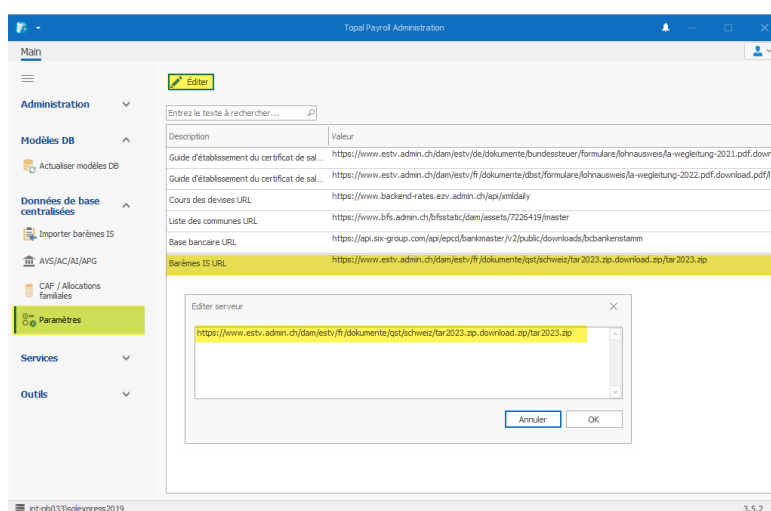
Topal Payroll Administration

Main

Administration

Modèles DB

Actualiser modèles DB

Données de base centralisées

Importer barèmes IS

AVS/AC/AI/APG

CAF / Allocations familiales

Paramètres

Services

Outils

Éditer

Entrez le texte à rechercher...

| Description | Valeur |
|---|---|
| Guide d'établissement du certificat de sal... | https://www.estv.admin.ch/dam/estv/de/dokumente/bundessteuer/formulare/lohnausweis/la-wegleitung-2021.pdf.down |
| Guide d'établissement du certificat de sal... | https://www.estv.admin.ch/dam/estv/fr/dokumente/dbst/formulare/lohnausweis/la-wegleitung-2022.pdf.download.pdf/l |
| Cours des devises URL | https://www.backend-rates.ezv.admin.ch/api/xmldaily |
| Liste des communes URL | https://www.bfs.admin.ch/bfsstatic/dam/assets/7226419/master |
| Base bancaire URL | https://api.six-group.com/api/epcd/bankmaster/v2/public/downloads/bcbankenstamm |
| Barèmes IS URL | https://www.estv.admin.ch/dam/estv/fr/dokumente/qst/schweiz/tar2023.zip.download.zip/tar2023.zip |

Editer serveur

https://www.estv.admin.ch/dam/estv/fr/dokumente/qst/schweiz/tar2023.zip.download.zip/tar2023.zip

Annuler

OK

int-nb033\sqlexpress2019

3.5.2